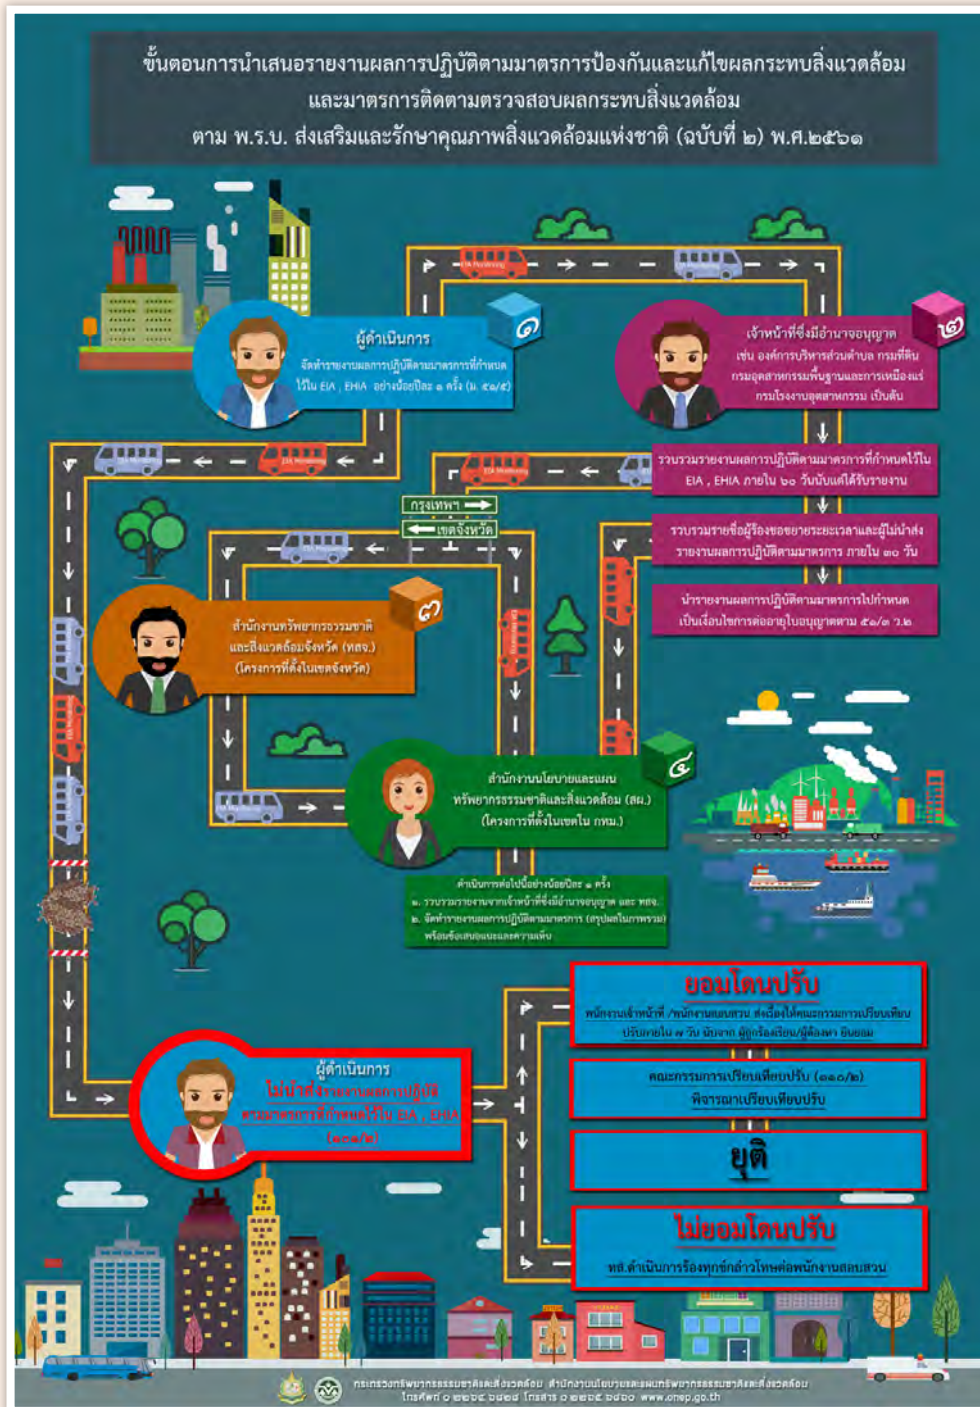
ขั้นตอนการนำเสนอรายงานผลการปฏิบัติตามมาตรการป้องกันและแก้ไขผลกระทบสิ่งแวดล้อม และมาตรการติดตามตรวจสอบผลกระทบสิ่งแวดล้อม ตาม พ.ร.บ. ส่งเสริมและรักษาคุณภาพสิ่งแวดล้อมแห่งชาติ (ฉบับที่ ๒) พ.ศ.๒๕๖๑

๑

ผู้ดำเนินการ
จัดทำรายงานผลการปฏิบัติตามมาตรการที่กำหนดไว้ใน EIA , EHIA อย่างน้อยปีละ ๑ ครั้ง (ม. ๕๑/๕)

๒

เจ้าหน้าที่ซึ่งมีอำนาจอนุญาต
เช่น องค์การบริหารส่วนตำบล กรมที่ดิน กรมอุตสาหกรรมพื้นฐานและการเหมืองแร่ กรมโรงงานอุตสาหกรรม เป็นต้น

รวบรวมรายงานผลการปฏิบัติตามมาตรการที่กำหนดไว้ใน EIA , EHIA ภายใน ๖๐ วันนับแต่ได้รับรายงาน

รวบรวมรายชื่อผู้ร้องขอขยายระยะเวลาและผู้ไม่นำส่งรายงานผลการปฏิบัติตามมาตรการ ภายใน ๓๐ วัน

นำรายงานผลการปฏิบัติตามมาตรการไปกำหนดเป็นเงื่อนไขการต่ออายุใบอนุญาตตาม ๕๑/๗ ว.๒

กรุงเทพฯ
เขตจังหวัด

๓

สำนักงานทรัพยากรธรรมชาติและสิ่งแวดล้อมจังหวัด (ทสจ.)
(โครงการที่ตั้งในเขตจังหวัด)

๔

สำนักงานนโยบายและแผนทรัพยากรธรรมชาติและสิ่งแวดล้อม (สผ.)
(โครงการที่ตั้งในเขตใน กทม.)

ดำเนินการต่อไปนี้อย่างน้อยปีละ ๑ ครั้ง
๑. รวบรวมรายงานจากเจ้าหน้าที่ซึ่งมีอำนาจอนุญาต และ ทสจ.
๒. จัดทำรายงานผลการปฏิบัติตามมาตรการ (สรุปผลในภาพรวม) พร้อมข้อเสนอแนะและความเห็น

ผู้ดำเนินการ
ไม่นำส่งรายงานผลการปฏิบัติตามมาตรการที่กำหนดไว้ใน EIA , EHIA
(๑๐๓/๒)

ยอมโดนปรับ
พนักงานเจ้าหน้าที่ /พนักงานสอบสวน ส่งเรื่องให้คณะกรรมการเปรียบเทียบ ปรับภายใน ๗ วัน นับจาก ผู้ถูกร้องเรียน/ผู้ต้องหา ยินยอม

คณะกรรมการเปรียบเทียบปรับ (๑๑๐/๒)
พิจารณาเปรียบเทียบปรับ

ยุติ

ไม่ยอมโดนปรับ
ทส.ดำเนินการร้องทุกข์กล่าวโทษต่อพนักงานสอบสวน

กระทรวงทรัพยากรธรรมชาติและสิ่งแวดล้อม สำนักงานนโยบายและแผนทรัพยากรธรรมชาติและสิ่งแวดล้อม
โทรศัพท์ ๐ ๒๒๖๕ ๖๕๓๔ โทรสาร ๐ ๒๒๖๕ ๖๕๓๐ www.onep.go.th